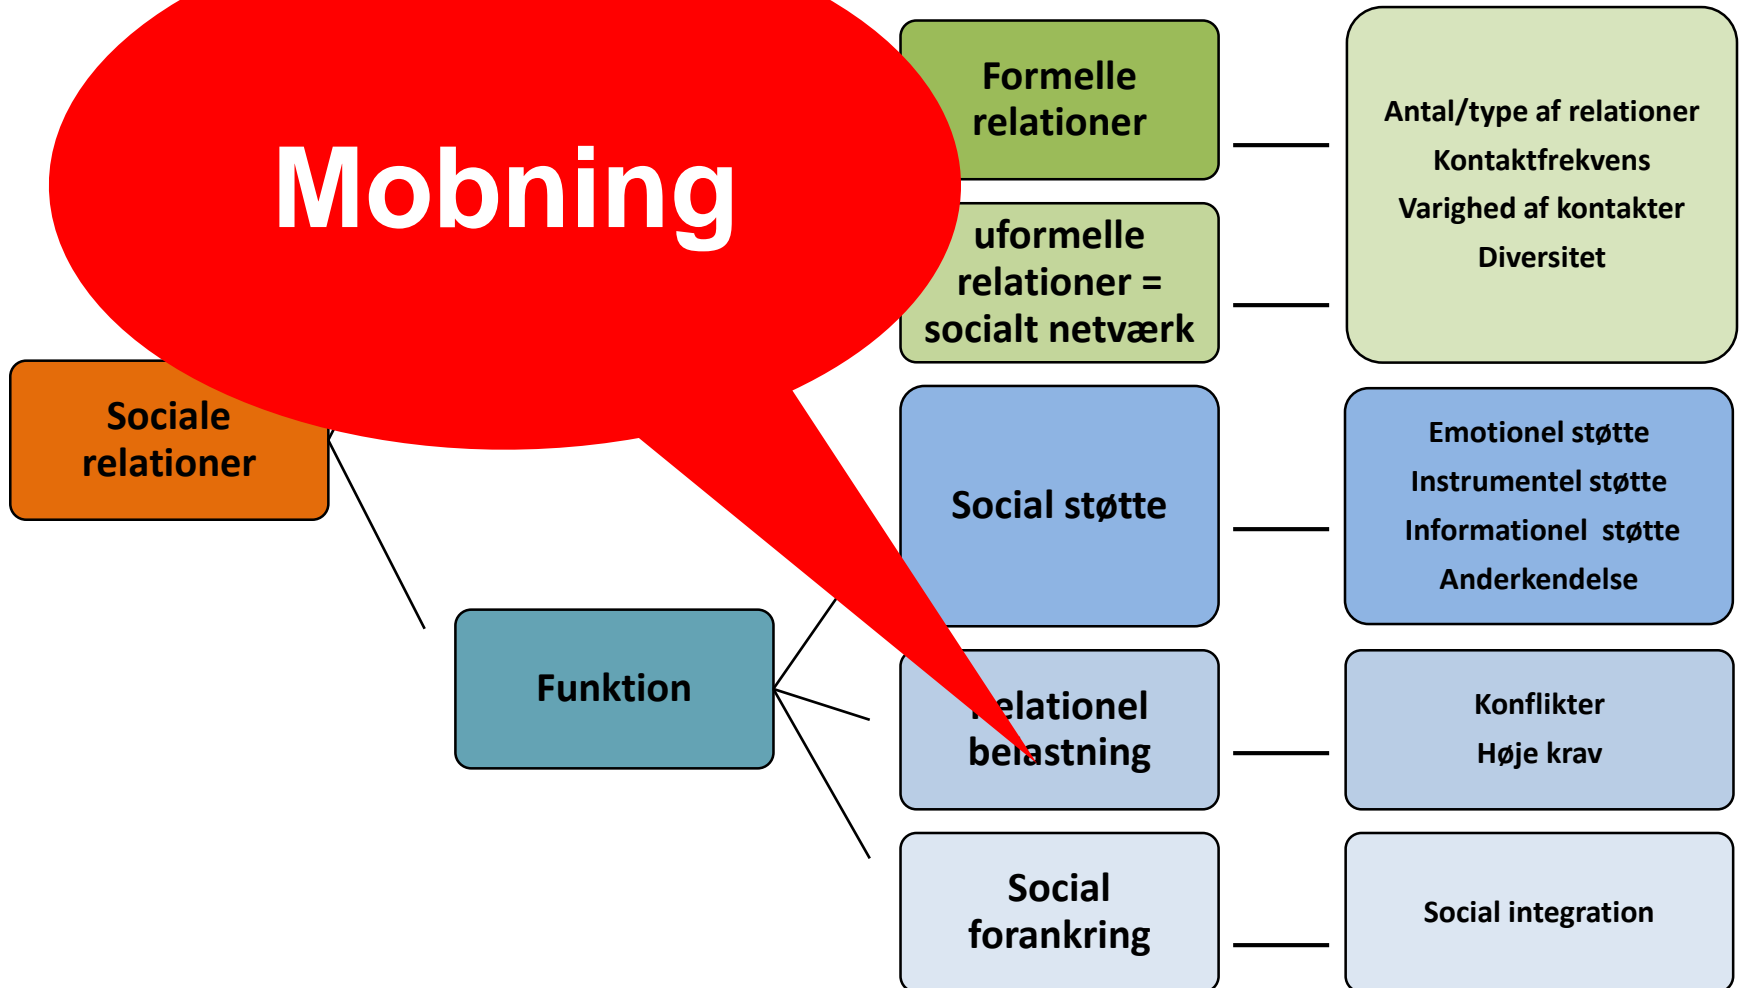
Mobning

Formelle relationer

uformelle relationer = socialt netværk

Antal/type af relationer
Kontaktfrekvens
Varighed af kontakter
Diversitet

Sociale relationer

Social støtte

Emotionel støtte
Instrumentel støtte
Informationel støtte
Anderkendelse

Funktion

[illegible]elationel belastning

Konflikter
Høje krav

Social forankring

Social integration